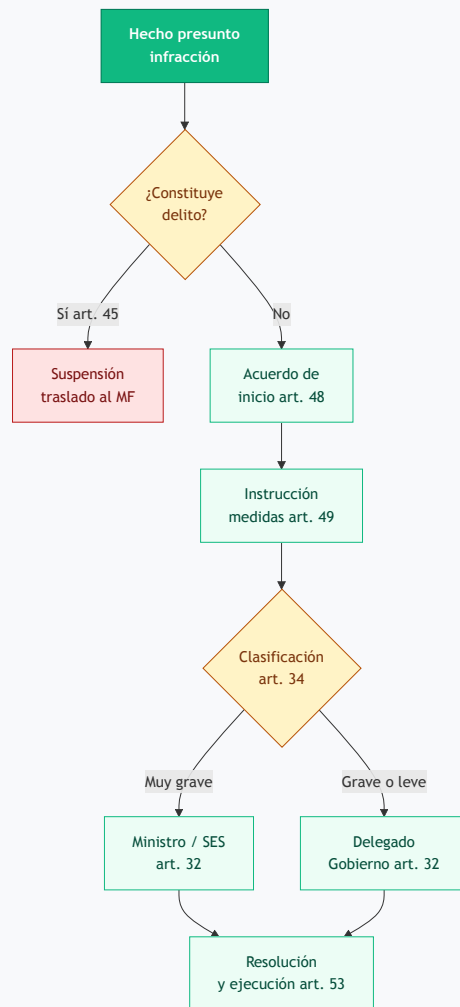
Hecho presunto infracción

¿Constituye delito?

Sí art. 45

No

Suspensión traslado al MF

Acuerdo de inicio art. 48

Instrucción medidas art. 49

Clasificación art. 34

Muy grave

Grave o leve

Ministro / SES art. 32

Delegado Gobierno art. 32

Resolución y ejecución art. 53